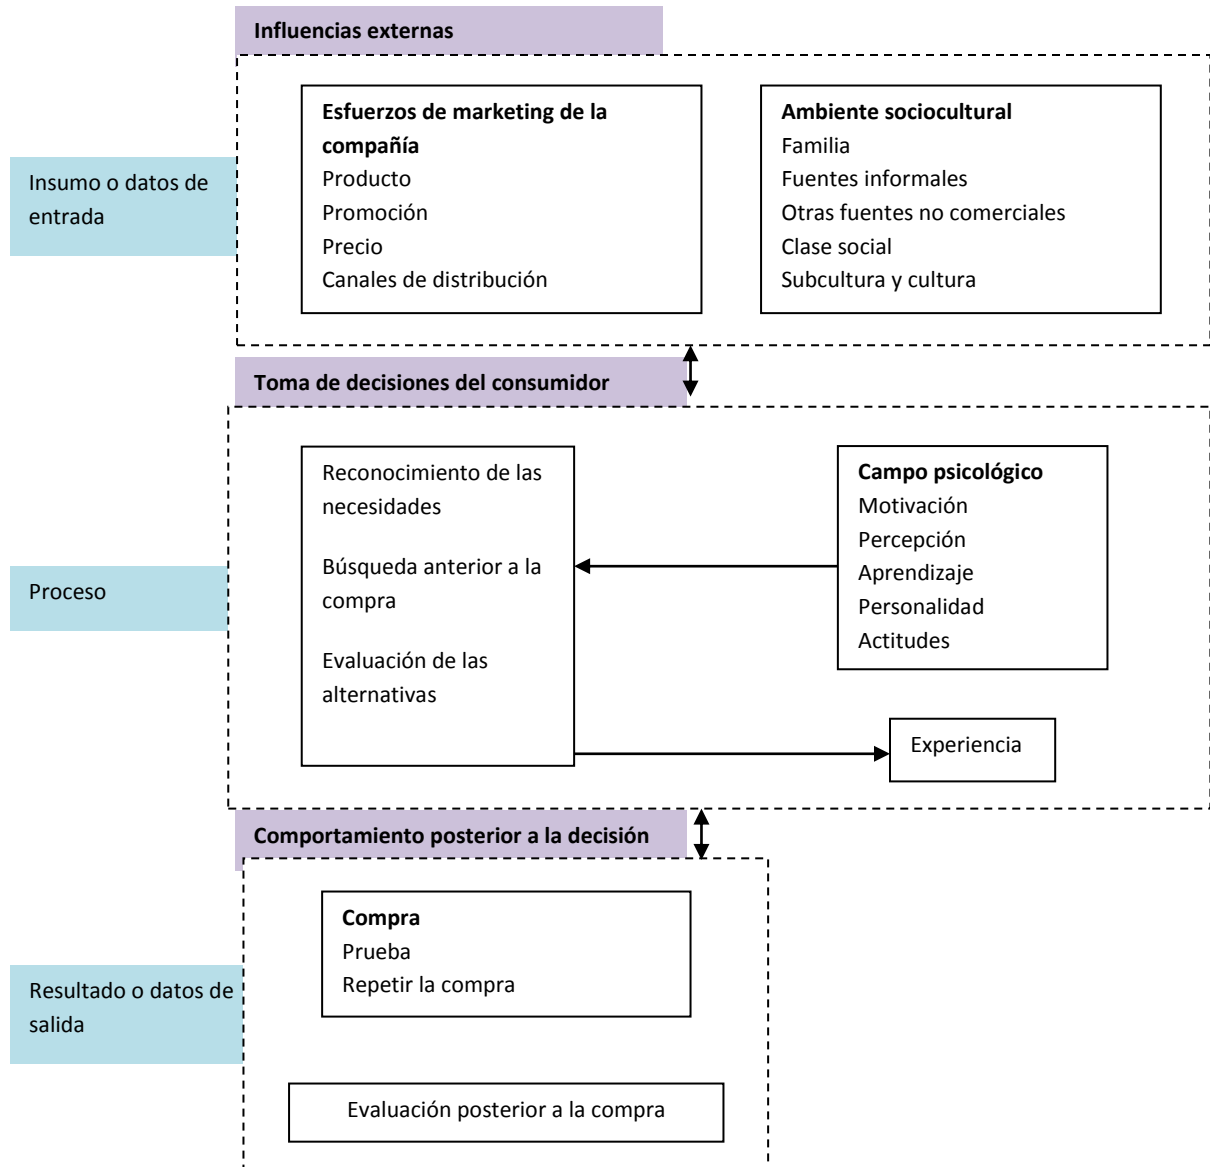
Influencias externas

Insumo o datos de entrada

**Esfuerzos de marketing de la compañía**
Producto
Promoción
Precio
Canales de distribución

**Ambiente sociocultural**
Familia
Fuentes informales
Otras fuentes no comerciales
Clase social
Subcultura y cultura

Toma de decisiones del consumidor

Proceso

Reconocimiento de las necesidades

Búsqueda anterior a la compra

Evaluación de las alternativas

**Campo psicológico**
Motivación
Percepción
Aprendizaje
Personalidad
Actitudes

Experiencia

Comportamiento posterior a la decisión

Resultado o datos de salida

**Compra**
Prueba
Repetir la compra

Evaluación posterior a la compra